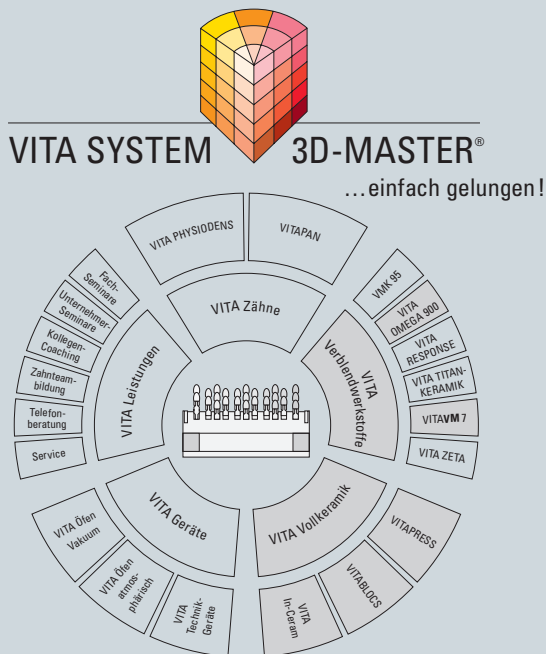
VITA SYSTEM 3D-MASTER®

...einfach gelungen!

VITA PHYSIODENS

VITAPAN

VITA Zähne

VMK 95

VITA OMEGA 900

VITA RESPONSE

VITA TITANKERAMIK

VITAVM 7

VITA ZETA

VITA Verblendwerkstoffe

VITAPRESS

VITABLOCS

VITA In-Ceram

VITA Vollkeramik

VITA Technik-Geräte

VITA Öfen atmosphärisch

VITA Öfen Vakuum

VITA Geräte

Service

Telefonberatung

Zahnteambildung

Kollegen-Coaching

Unternehmer-Seminare

Fach-Seminare

VITA Leistungen